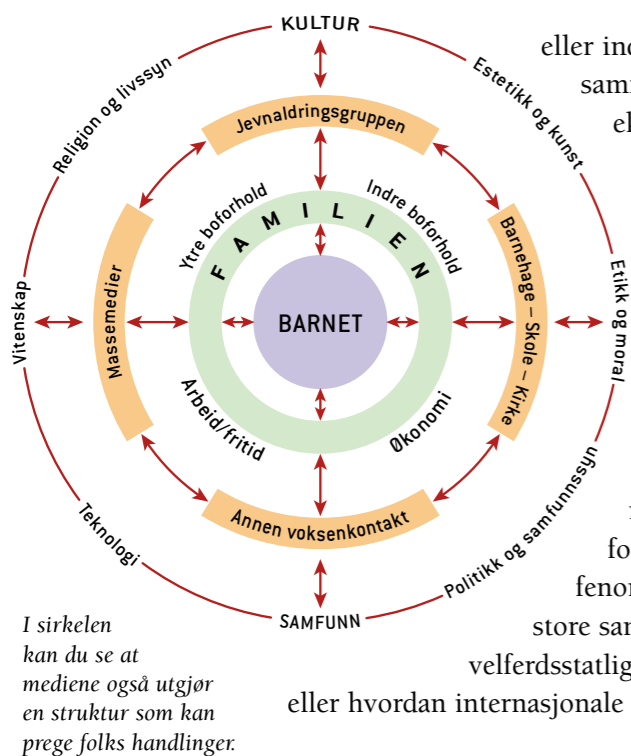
KULTUR

Religion og livssyn

Estetikk og kunst

Jevnaldringsgruppen

Ytre boforhold

Indre boforhold

FAMILIEN

Massemedier

Barnehage – Skole – Kirke

Vitenskap

Etikk og moral

BARNET

Arbeid/fritid

Økonomi

Annen voksenkontakt

Teknologi

Politikk og samfunnssyn

SAMFUNN

eller ind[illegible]

sam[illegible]

el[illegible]

fo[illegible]

fenom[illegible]

store sam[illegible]

velferdsstatlig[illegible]

eller hvordan internasjonale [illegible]

I sirkelen kan du se at mediene også utgjør en struktur som kan prege folks handlinger.